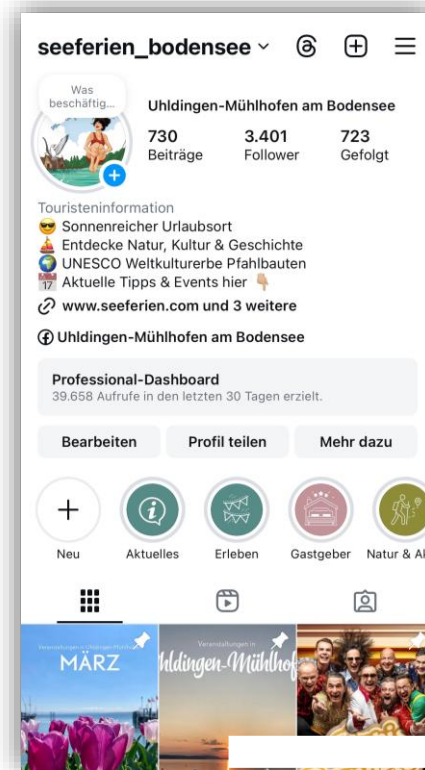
seeferien_bodensee

Was beschäftig...

Uhldingen-Mühlhofen am Bodensee

730
Beiträge

3.401
Follower

723
Gefolgt

Touristeninformation
😎 Sonnenreicher Urlaubsort
⛵ Entdecke Natur, Kultur & Geschichte
🌍 UNESCO Weltkulturerbe Pfahlbauten
📅 Aktuelle Tipps & Events hier 👇
www.seeferien.com und 3 weitere

Uhldingen-Mühlhofen am Bodensee

Professional-Dashboard
39.658 Aufrufe in den letzten 30 Tagen erzielt.

Bearbeiten
Profil teilen
Mehr dazu

Neu
Aktuelles
Erleben
Gastgeber
Natur & Al

Veranstaltungen in Uhldingen-Mühlhofen
MÄRZ

Veranstaltungen in
Uhldingen-Mühlhof